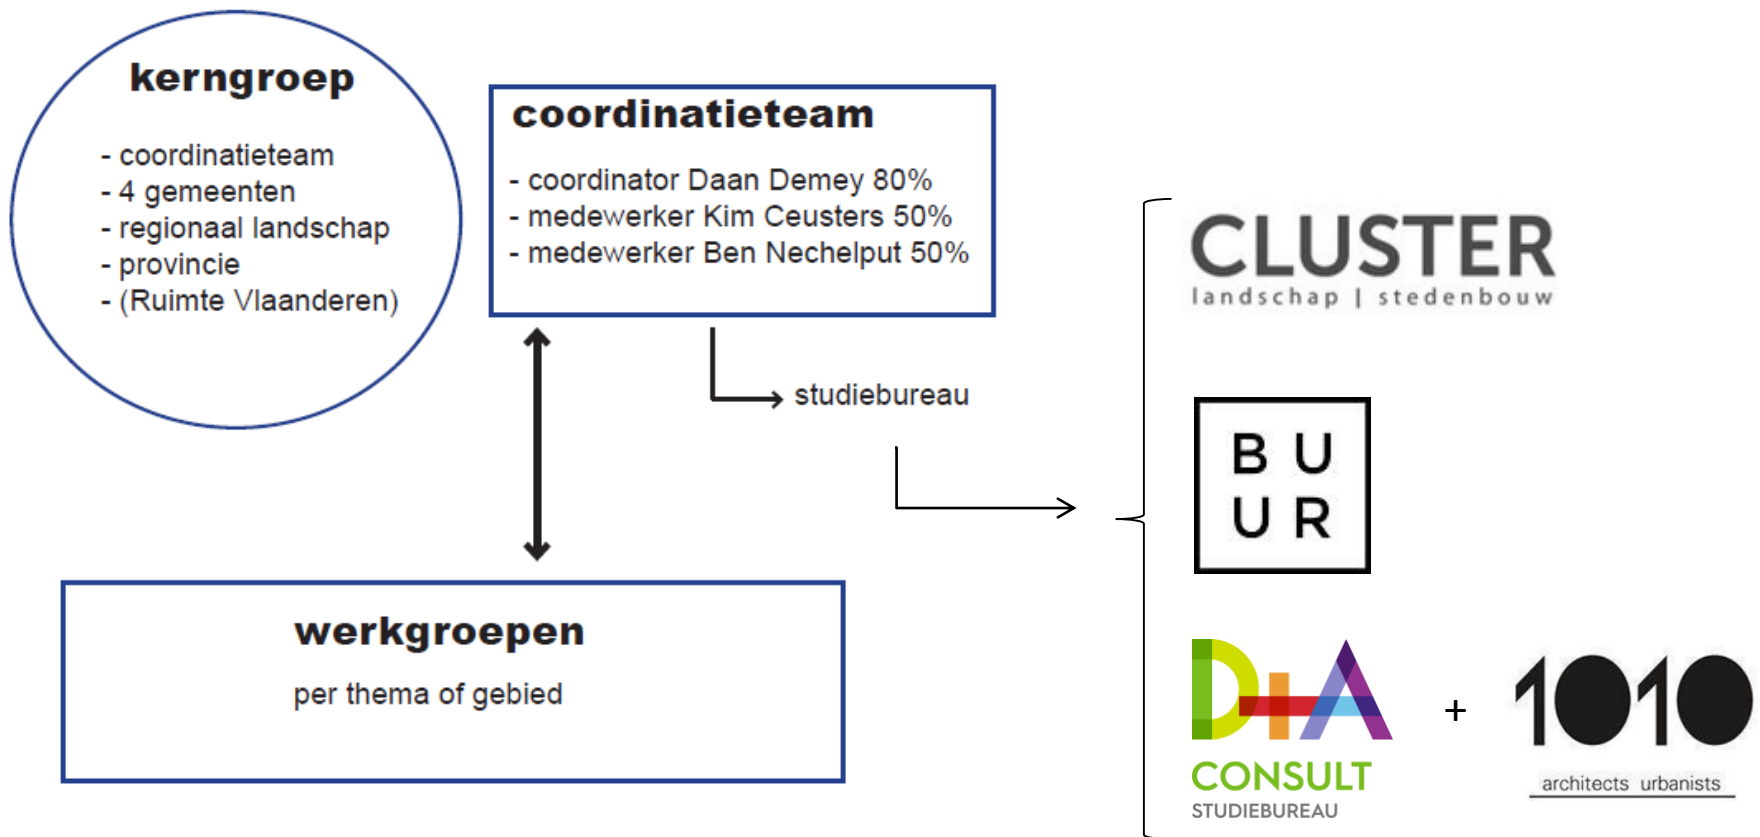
kerngroep

- coordinatieteam
- 4 gemeenten
- regionaal landschap
- provincie
- (Ruimte Vlaanderen)

coordinatieteam

- coordinator Daan Demey 80%
- medewerker Kim Ceusters 50%
- medewerker Ben Nechelput 50%

studiebureau

werkgroepen

per thema of gebied

CLUSTER
landschap | stedenbouw

B U
U R

D+A
CONSULT
STUDIEBUREAU

+

1010
architects urbanists